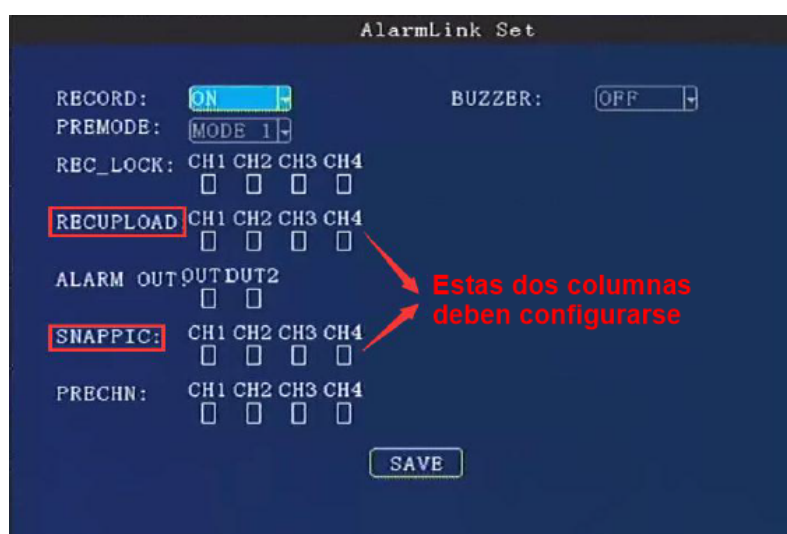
AlarmLink Set

RECORD: ON

BUZZER: OFF

PREMODE: MODE 1

REC_LOCK: CH1 CH2 CH3 CH4

RECUPLOAD CH1 CH2 CH3 CH4

ALARM OUT OUT1 OUT2

SNAPPIC: CH1 CH2 CH3 CH4

PRECHN: CH1 CH2 CH3 CH4

Estas dos columnas deben configurarse

SAVE